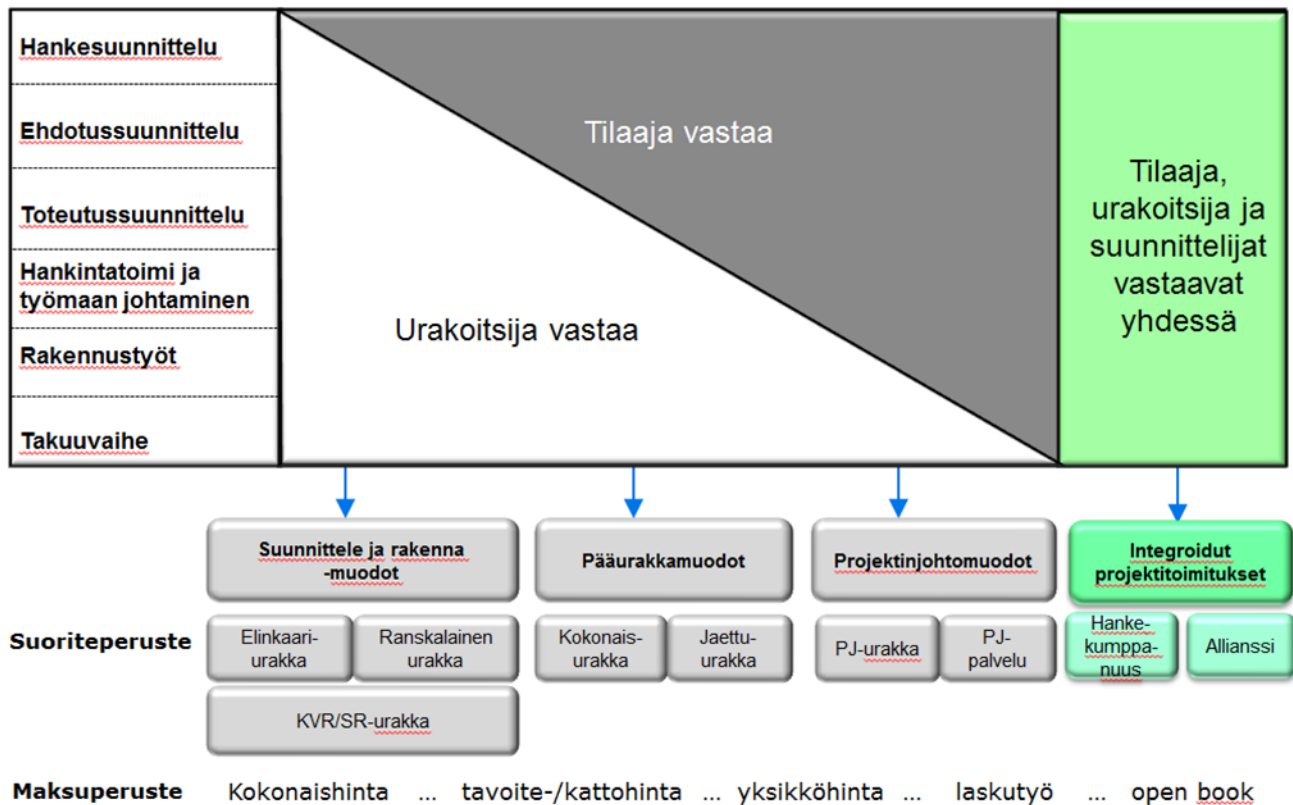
Hankesuunnittelu

Ehdotussuunnittelu

Toteutussuunnittelu

Hankintatoimi ja työmaan johtaminen

Rakennustyöt

Takuuvaihe

Tilaaja vastaa

Urakoitsija vastaa

Tilaaja, urakoitsija ja suunnittelijat vastaavat yhdessä

Suunnittele ja rakenna -muodot

Pääurakkamuodot

Projektinjohtomuodot

Integroidut projektitoimitukset

Suoriteperuste

Elinkaari-urakka

Ranskalainen urakka

KVR/SR-urakka

Kokonais-urakka

Jaettu-urakka

PJ-urakka

PJ-palvelu

Hanke-kumppa-nuus

Allianssi

Maksuperuste Kokonaishinta ... tavoite-/kattohinta ... yksikköhinta ... laskutyö ... open book